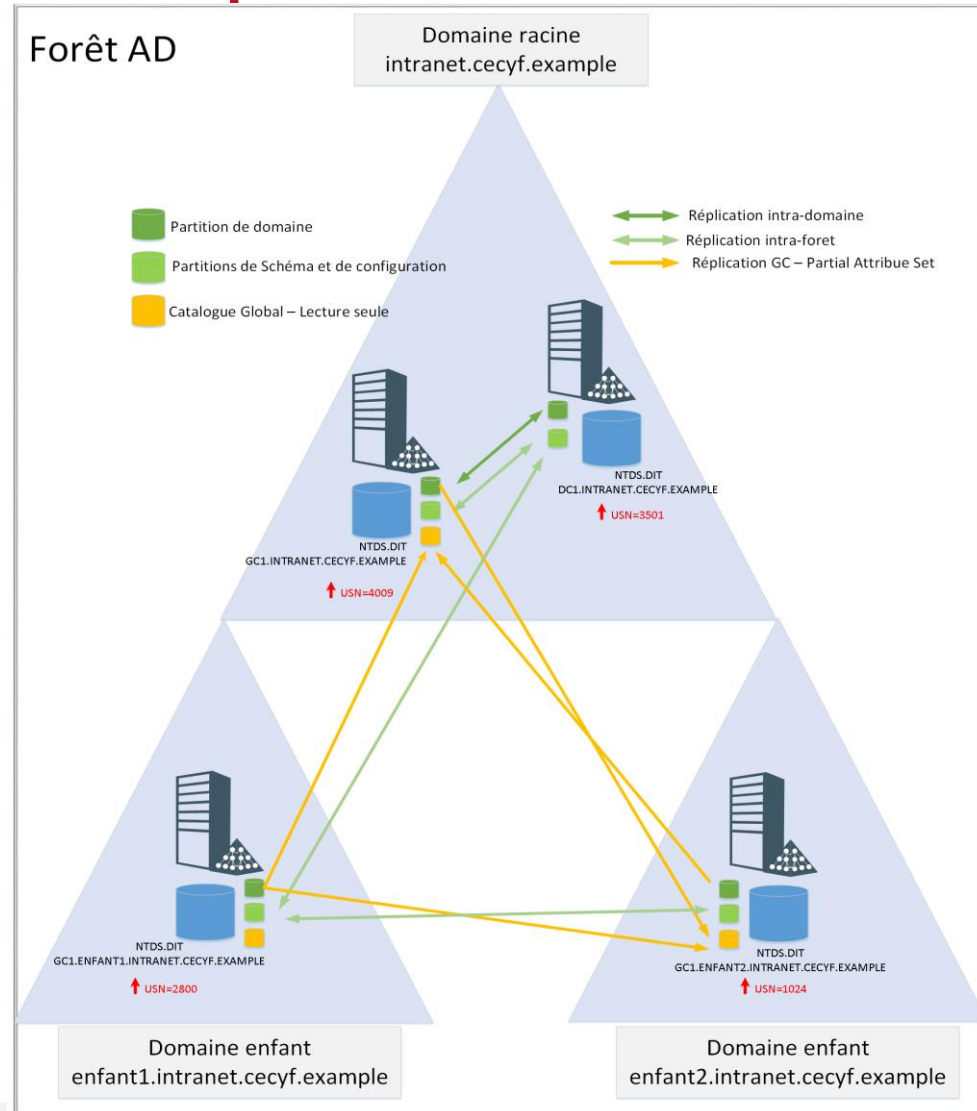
Forêt AD

Domaine racine
intranet.cecyf.example

Partition de domaine
Partitions de Schéma et de configuration
Catalogue Global – Lecture seule

Réplication intra-domaine
Réplication intra-foret
Réplication GC – Partial Attribue Set

NTDS.DIT
DC1.INTRANET.CECYF.EXAMPLE
USN=3501

NTDS.DIT
GC1.INTRANET.CECYF.EXAMPLE
USN=4009

NTDS.DIT
GC1.ENFANT1.INTRANET.CECYF.EXAMPLE
USN=2800

NTDS.DIT
GC1.ENFANT2.INTRANET.CECYF.EXAMPLE
USN=1024

Domaine enfant
enfant1.intranet.cecyf.example

Domaine enfant
enfant2.intranet.cecyf.example